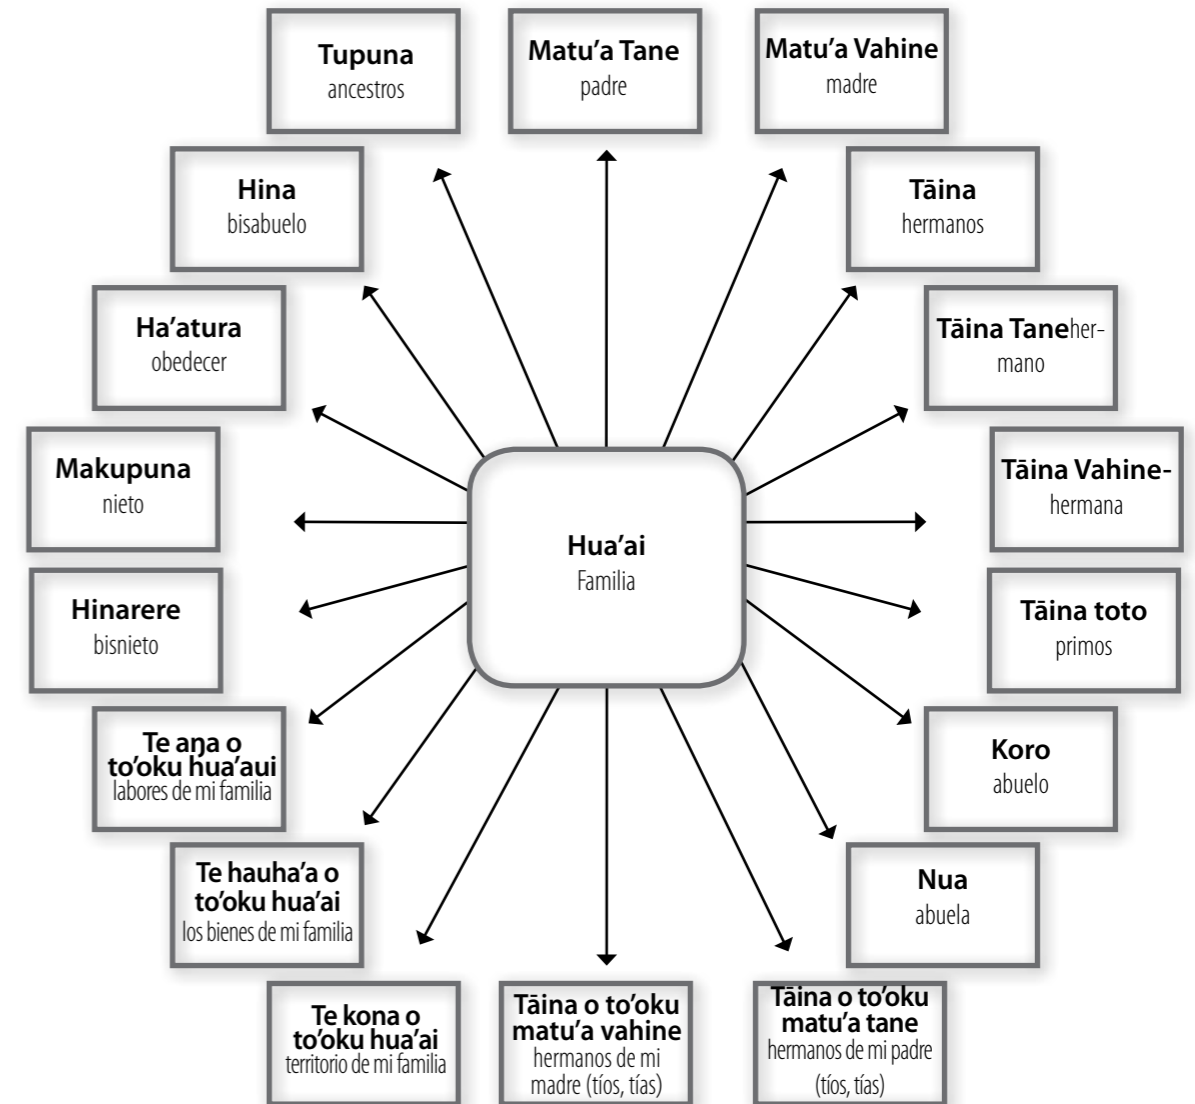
Tupuna
ancestros

Matu'a Tane
padre

Matu'a Vahine
madre

Hina
bisabuelo

Tāina
hermanos

Ha'atura
obedecer

Tāina Tanehermano

Makupuna
nieto

Hua'ai
Familia

Tāina Vahine-
hermana

Hinarere
bisnieto

Tāina toto
primos

Te aŋa o to'oku hua'aui
labores de mi familia

Koro
abuelo

Te hauha'a o to'oku hua'ai
los bienes de mi familia

Nua
abuela

Te kona o to'oku hua'ai
territorio de mi familia

Tāina o to'oku matu'a vahine
hermanos de mi madre (tíos, tías)

Tāina o to'oku matu'a tane
hermanos de mi padre (tíos, tías)